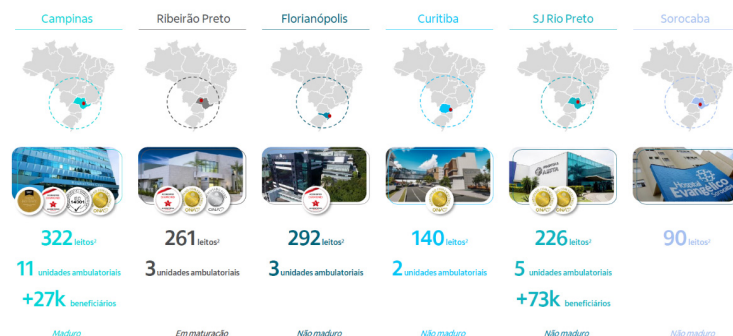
Campinas

322 leitos²

11 unidades ambulatoriais

+27k beneficiários

Maduro

Ribeirão Preto

261 leitos²

3 unidades ambulatoriais

Em maturação

Florianópolis

292 leitos²

3 unidades ambulatoriais

Não maduro

Curitiba

140 leitos²

2 unidades ambulatoriais

Não maduro

SJ Rio Preto

226 leitos²

5 unidades ambulatoriais

+73k beneficiários

Não maduro

Sorocaba

90 leitos²

Não maduro